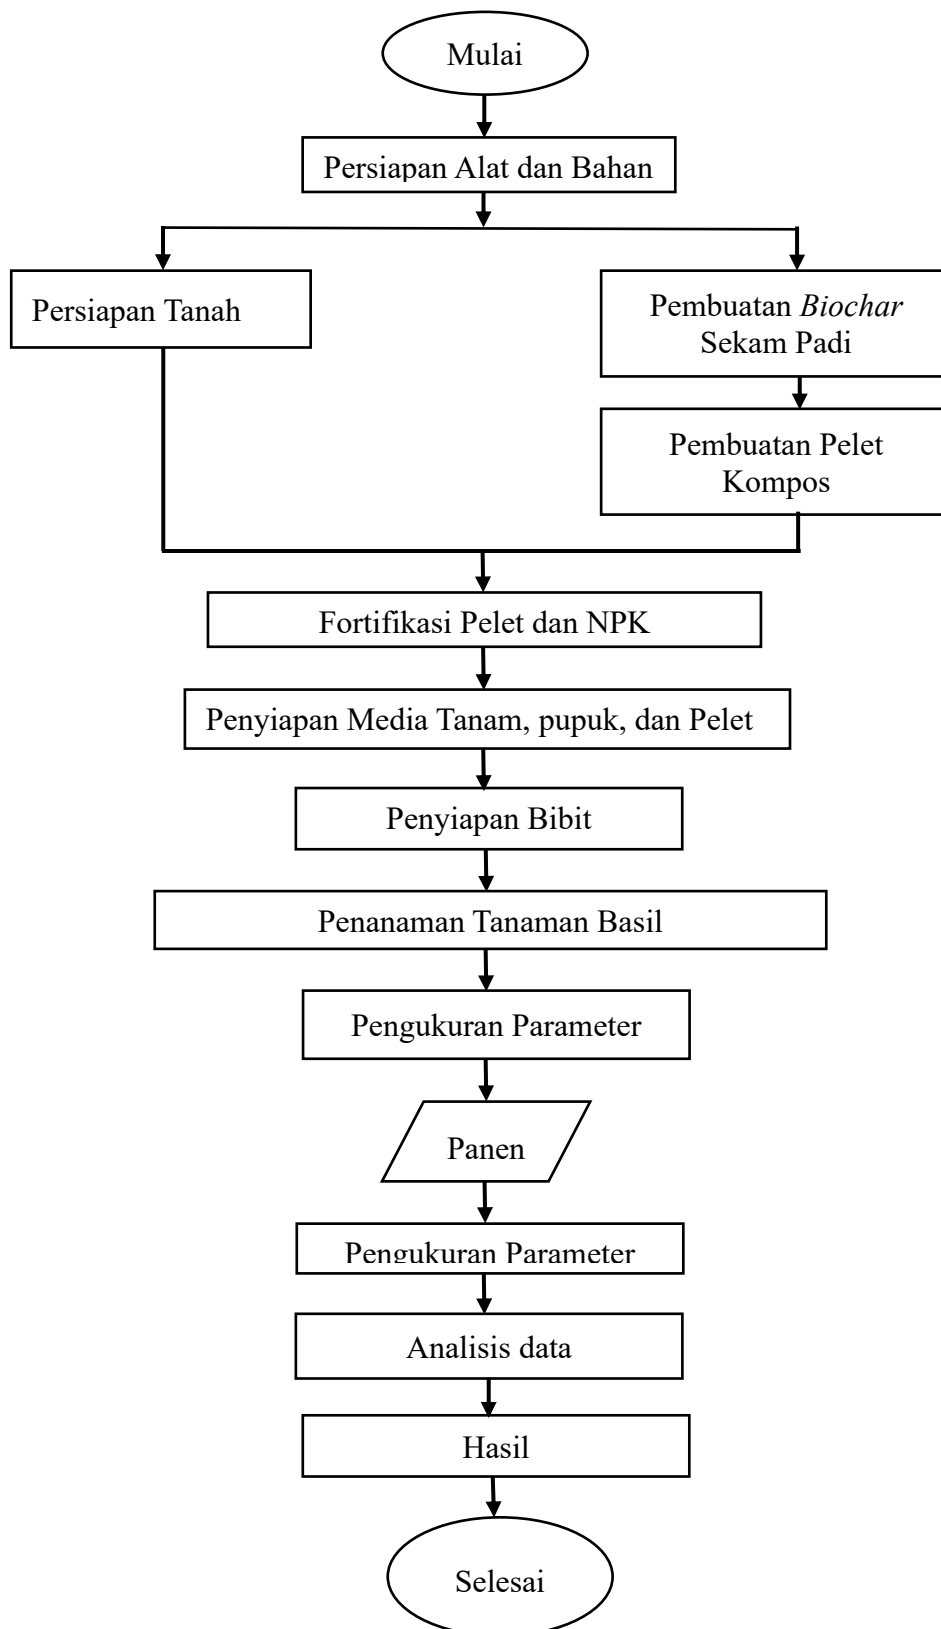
Mulai

Persiapan Alat dan Bahan

Persiapan Tanah

Pembuatan *Biochar* Sekam Padi

Pembuatan Pelet Kompos

Fortifikasi Pelet dan NPK

Penyiapan Media Tanam, pupuk, dan Pelet

Penyiapan Bibit

Penanaman Tanaman Basil

Pengukuran Parameter

Panen

Pengukuran Parameter

Analisis data

Hasil

Selesai